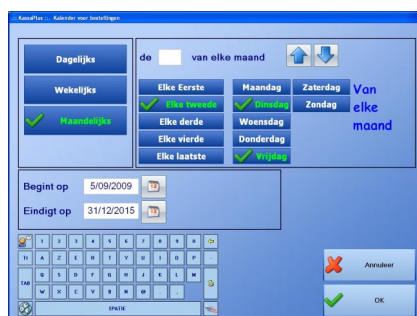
KassaPlus :: Kalender voor bestellingen

Dagelijks

Wekelijks

Maandelijks

de van elke maand

Elke Eerste
Elke tweede
Elke derde
Elke vierde
Elke laatste

Maandag
Dinsdag
Woensdag
Donderdag
Vrijdag

Zaterdag
Zondag

Van elke maand

Begint op 5/09/2009

Eindigt op 31/12/2015

1 2 3 4 5 6 7 8 9 0
A Z E R T Y U I O P
Q S D F G H J K L M
W X C V B N @ . -
TAB
SPATIE

Annuleer

OK